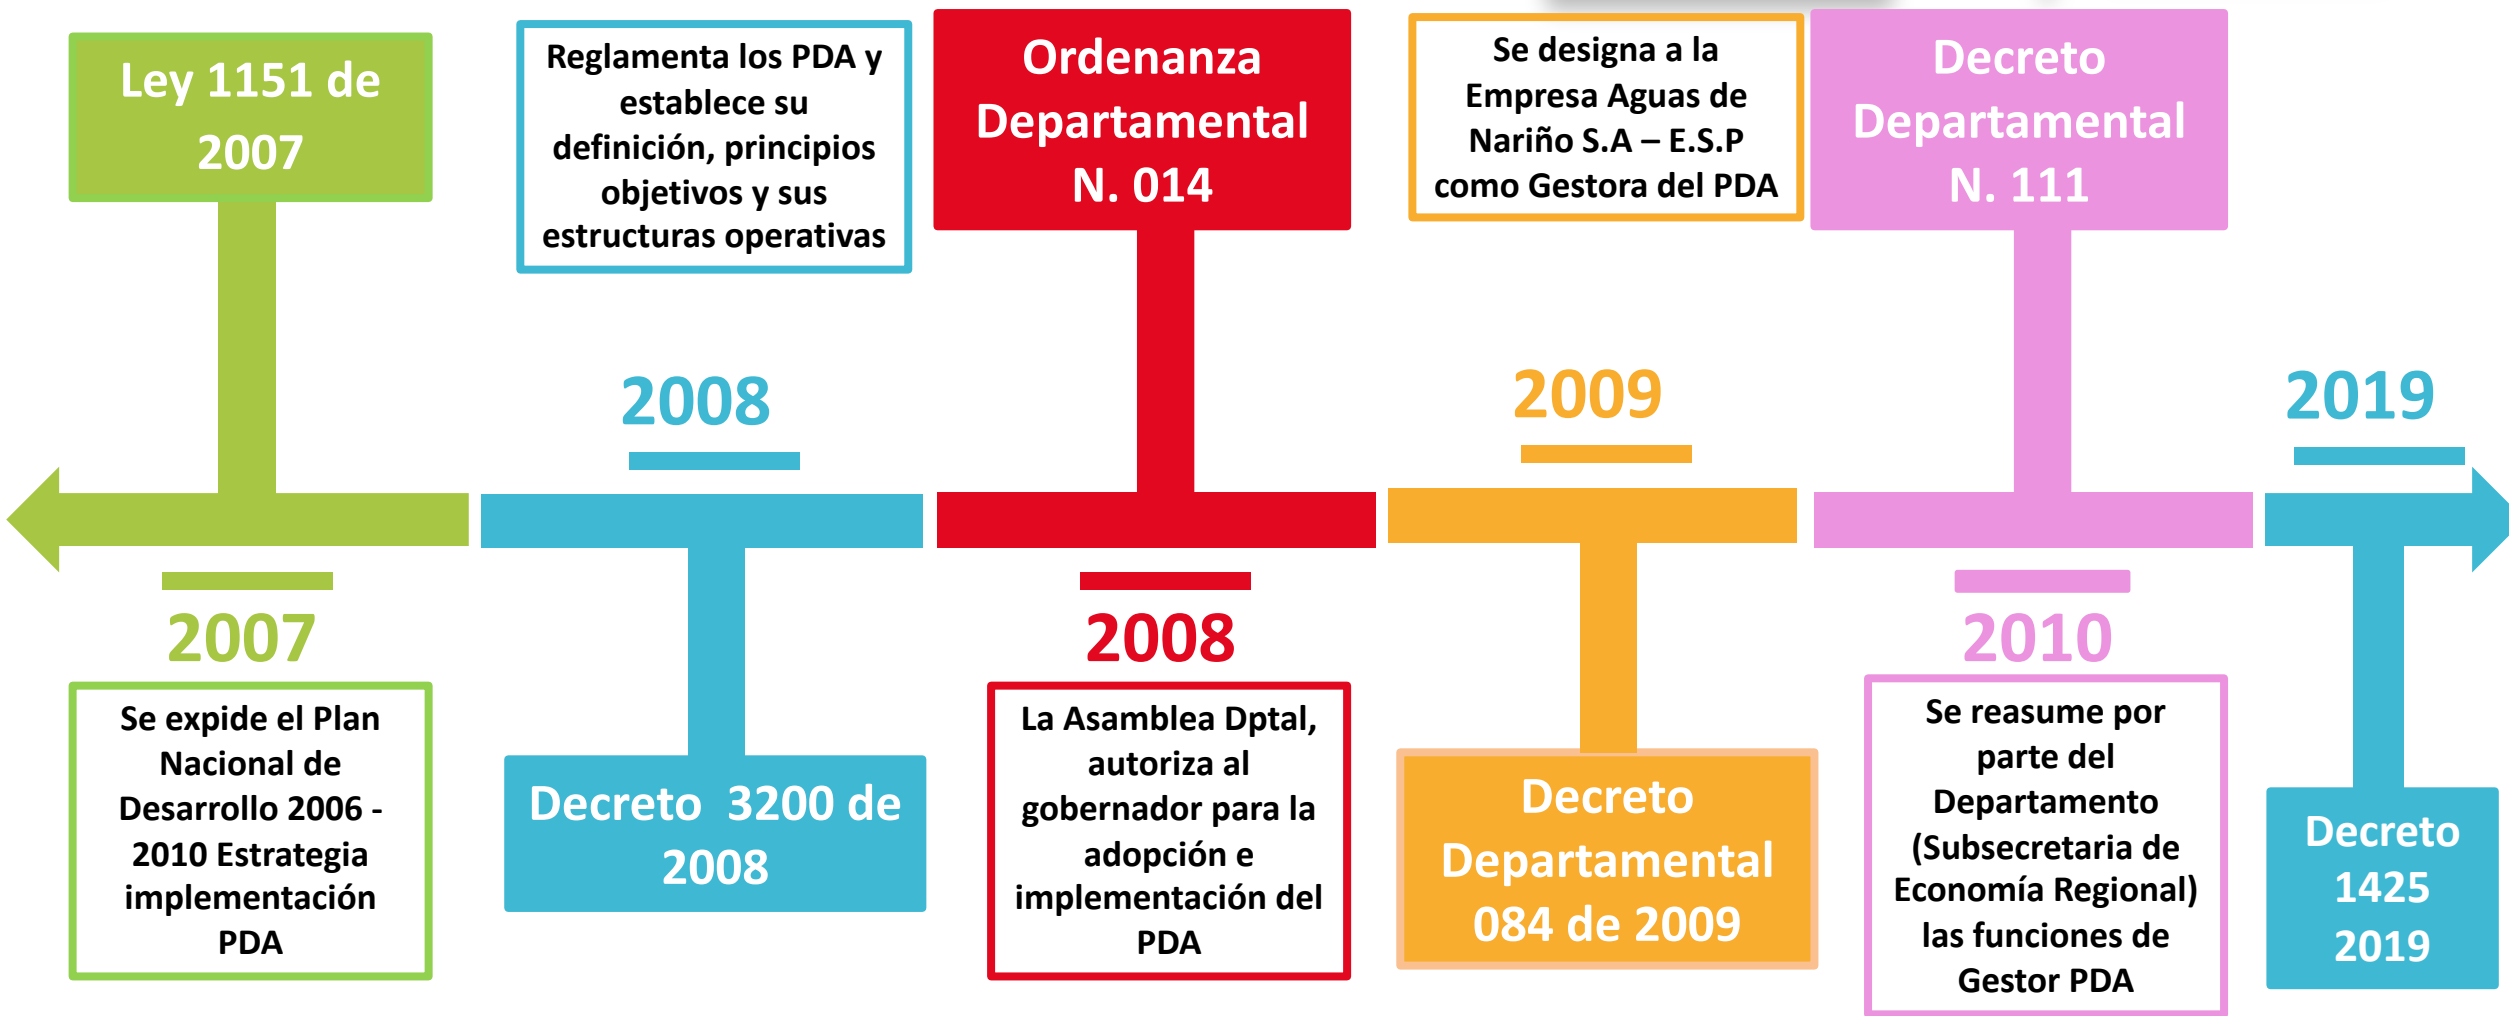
Ley 1151 de 2007

2007

Se expide el Plan Nacional de Desarrollo 2006 - 2010 Estrategia implementación PDA

Reglamenta los PDA y establece su definición, principios objetivos y sus estructuras operativas

2008

Decreto 3200 de 2008

Ordenanza Departamental N. 014

2008

La Asamblea Dptal, autoriza al gobernador para la adopción e implementación del PDA

Se designa a la Empresa Aguas de Nariño S.A – E.S.P como Gestora del PDA

2009

Decreto Departamental 084 de 2009

Decreto Departamental N. 111

2010

Se reasume por parte del Departamento (Subsecretaria de Economía Regional) las funciones de Gestor PDA

2019

Decreto 1425 2019